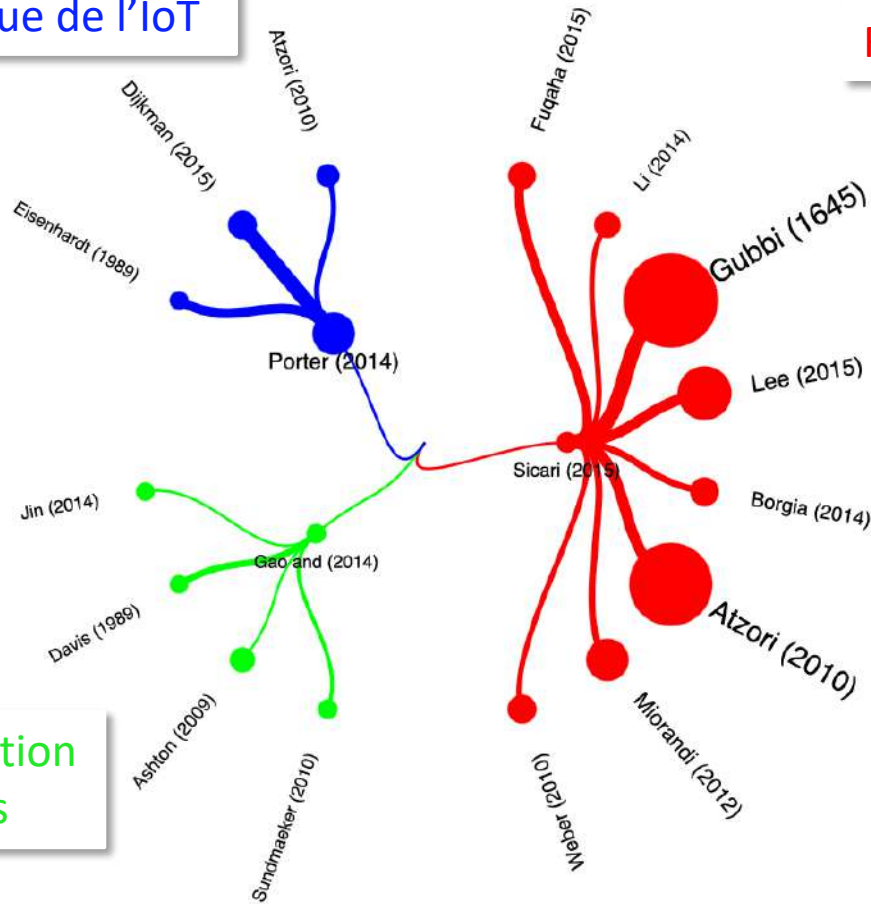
ue de l'IoT

Atzori (2010)

Dijkman (2015)

Eisenhardt (1989)

Porter (2014)

Fuqaha (2015)

Li (2014)

Gubbi (1645)

Lee (2015)

Sicari (2015)

Borgia (2014)

Atzori (2010)

Miorandi (2012)

Weber (2010)

Jin (2014)

Gao and (2014)

Davis (1989)

Ashton (2009)

Sundmaeker (2010)

tion
s